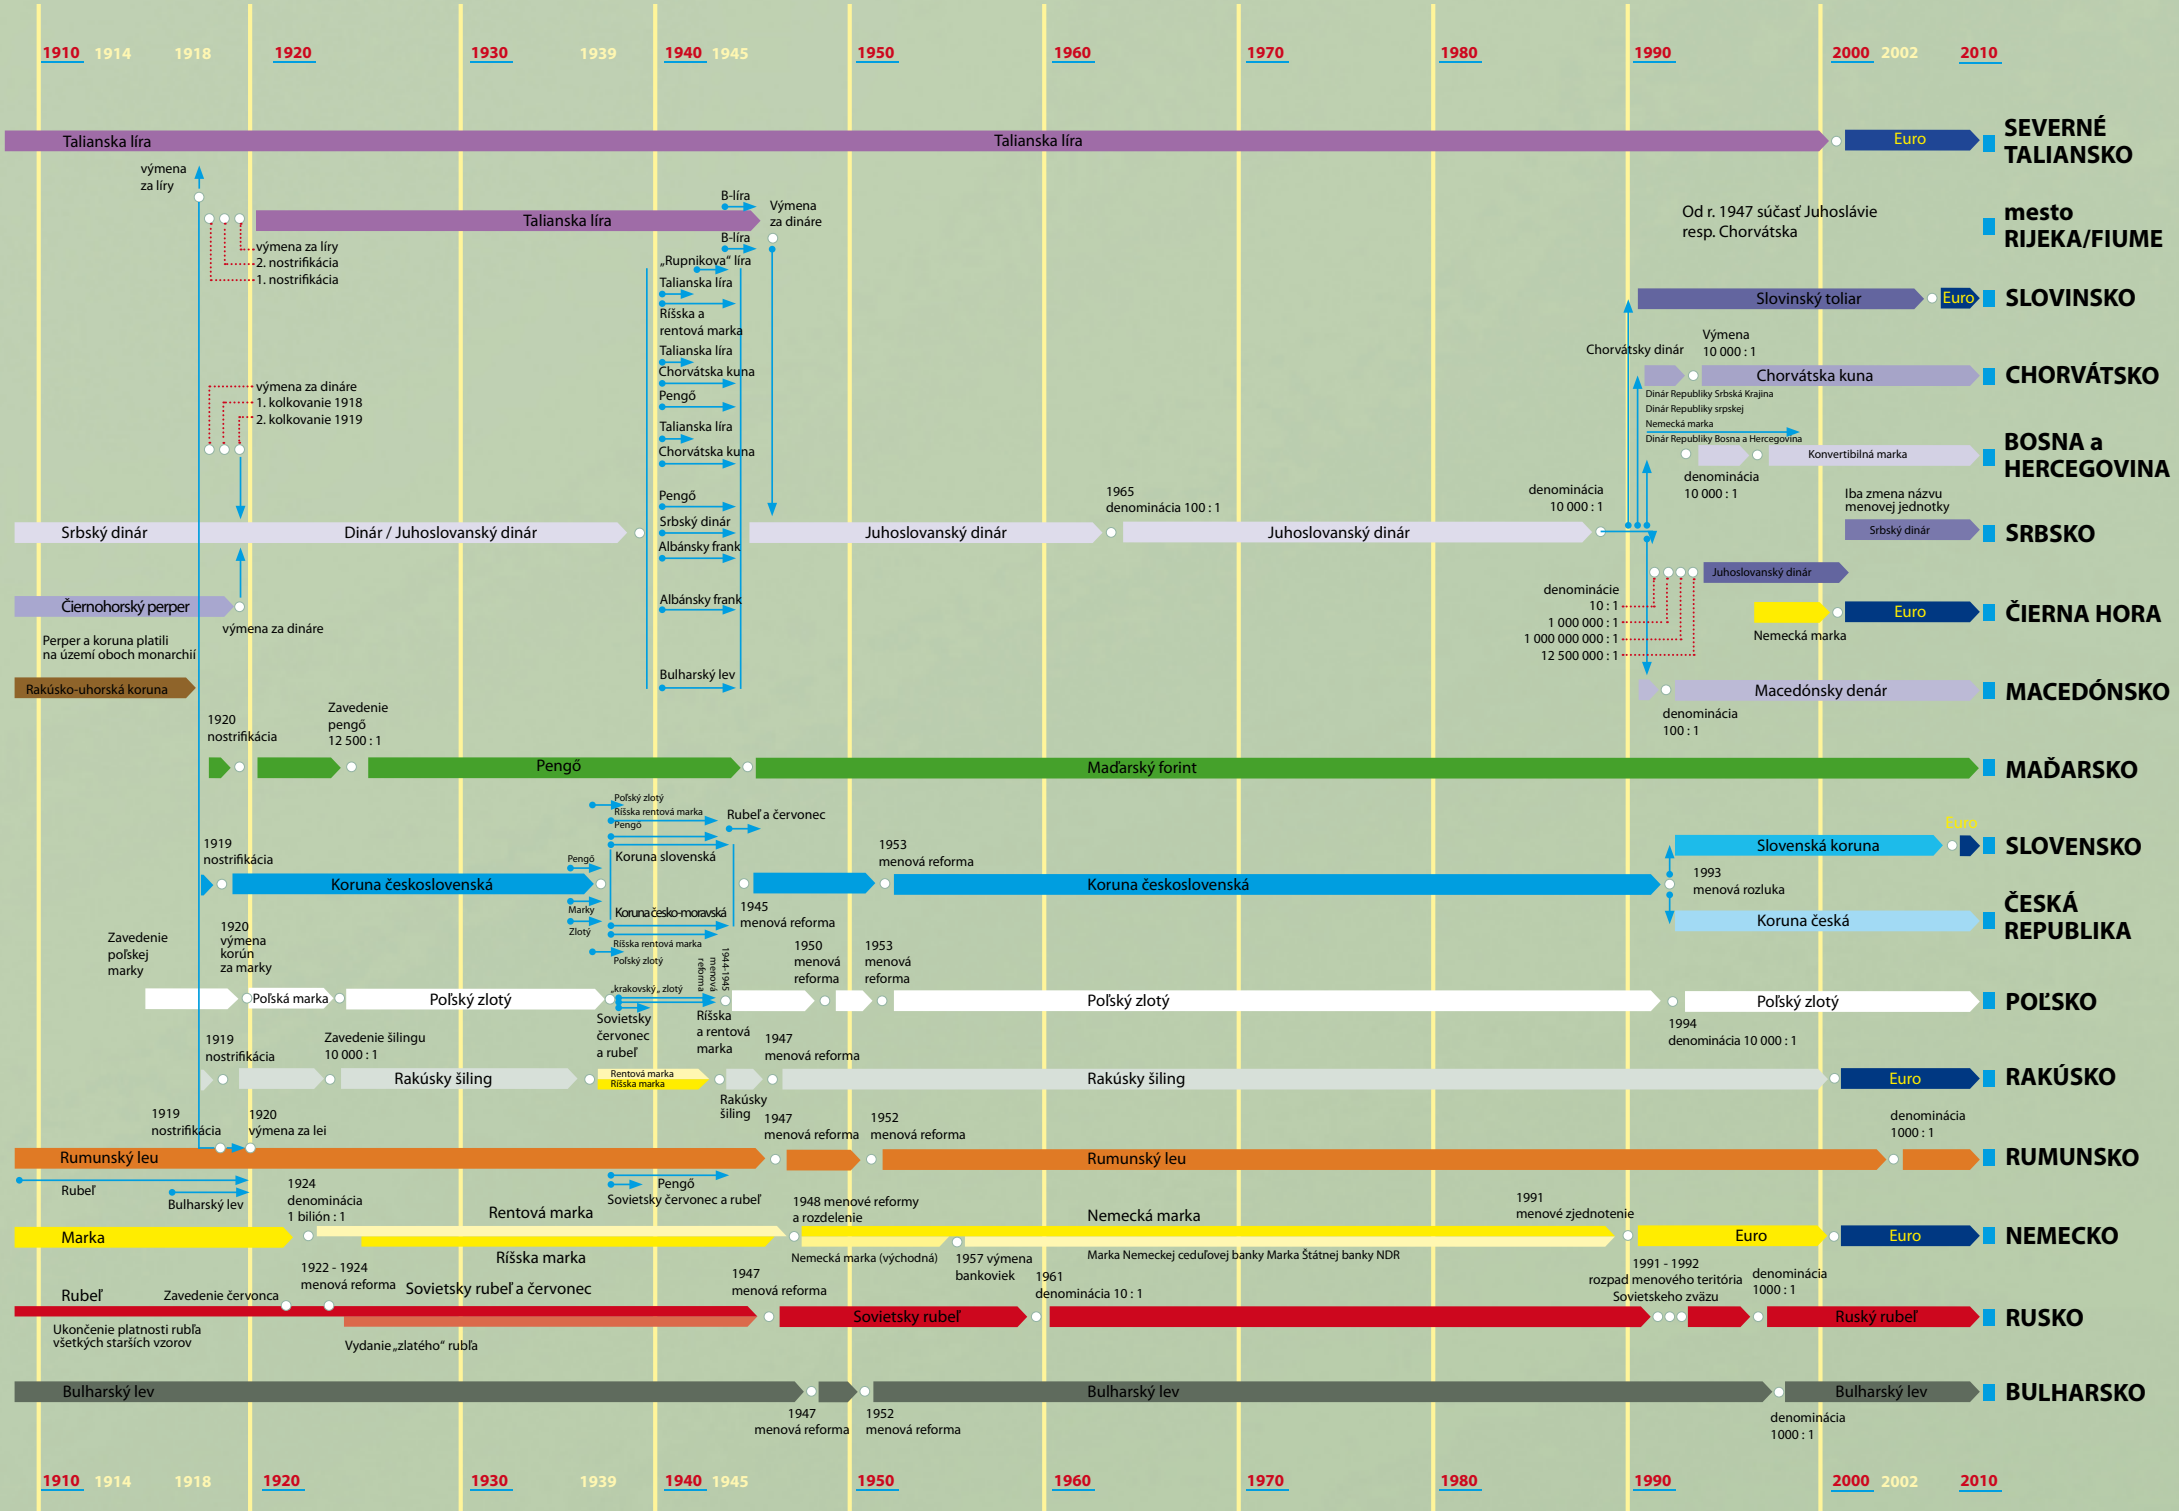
1910 1914 1918 1920 1930 1939 1940 1945 1950 1960 1970 1980 1990 2000 2002 2010

Talianska líra Talianska líra Euro SEVERNÉ TALIANSKO

výmena za líry

B-líra Výmena za dináre

Talianska líra

Od r. 1947 súčasť Juhoslávie resp. Chorvátska

mesto RIJEKA/FIUME

výmena za líry
2. nostrifikácia
1. nostrifikácia

B-líra
„Rupnikova" líra
Talianska líra
Ríšska a rentová marka
Talianska líra
Chorvátska kuna
Pengő
Talianska líra
Chorvátska kuna
Pengő
Srbský dinár
Albánsky frank
Albánsky frank
Bulharský lev

Slovinský toliar Euro SLOVINSKO

Chorvátsky dinár Výmena 10 000 : 1

Chorvátska kuna CHORVÁTSKO

výmena za dináre
1. kolkovanie 1918
2. kolkovanie 1919

Dinár Republiky Srbská Krajina
Dinár Republiky srpskej
Nemecká marka
Dinár Republiky Bosna a Hercegovina
Konvertibilná marka BOSNA a HERCEGOVINA

denominácia 10 000 : 1

1965 denominácia 100 : 1

denominácia 10 000 : 1

Iba zmena názvu menovej jednotky

Srbský dinár Dinár / Juhoslovanský dinár Juhoslovanský dinár Juhoslovanský dinár Srbský dinár SRBSKO

Juhoslovanský dinár

Čiernohorský perper

výmena za dináre

denominácie
10 : 1
1 000 000 : 1
1 000 000 000 : 1
12 500 000 : 1

Euro ČIERNA HORA
Nemecká marka

Perper a koruna platili na území oboch monarchií

Rakúsko-uhorská koruna

Macedónsky denár MACEDÓNSKO
denominácia 100 : 1

1920 nostrifikácia
Zavedenie pengő 12 500 : 1

Pengő Maďarský forint MAĎARSKO

Poľský zlotý
Ríšska rentová marka
Pengő
Rubeľ a červonec

1919 nostrifikácia

Pengő
Koruna slovenská

1953 menová reforma

Euro
Slovenská koruna SLOVENSKO

Koruna československá Koruna československá

1993 menová rozluka

Marky
Zloty
Koruna česko-moravská

1945 menová reforma

Koruna česká ČESKÁ REPUBLIKA

Zavedenie poľskej marky
1920 výmena korún za marky

Ríšska rentová marka
Poľský zlotý
1944-1945 menová reforma

1950 menová reforma
1953 menová reforma

Poľská marka Poľský zlotý
„krakovský" zlotý
Poľský zlotý Poľský zlotý POĽSKO

Sovietsky červonec a rubeľ
Ríšska a rentová marka

1994 denominácia 10 000 : 1

1919 nostrifikácia
Zavedenie šilingu 10 000 : 1
1947 menová reforma

Rakúsky šiling
Rentová marka
Ríšska marka
Rakúsky šiling
Euro RAKÚSKO

Rakúsky šiling

1919 nostrifikácia
1920 výmena za lei
1947 menová reforma
1952 menová reforma
denominácia 1000 : 1

Rumunský leu Rumunský leu RUMUNSKO

Rubeľ
Bulharský lev
1924 denominácia 1 bilión : 1
Pengő
Sovietsky červonec a rubeľ
1948 menové reformy a rozdelenie
1991 menové zjednotenie

Rentová marka
Nemecká marka

Marka
Euro Euro NEMECKO

Ríšska marka
Nemecká marka (východná)
1957 výmena bankoviek
Marka Nemeckej cedulovej banky Marka Štátnej banky NDR

1922 - 1924 menová reforma
1947 menová reforma
1961 denominácia 10 : 1
1991 - 1992 rozpad menového teritória Sovietskeho zväzu
denominácia 1000 : 1

Rubeľ
Zavedenie červonca
Sovietsky rubeľ a červonec

Sovietsky rubeľ
Ruský rubeľ RUSKO

Ukončenie platnosti rubľa všetkých starších vzorov
Vydanie „zlatého" rubľa

Bulharský lev Bulharský lev Bulharský lev BULHARSKO

1947 menová reforma
1952 menová reforma
denominácia 1000 : 1

1910 1914 1918 1920 1930 1939 1940 1945 1950 1960 1970 1980 1990 2000 2002 2010